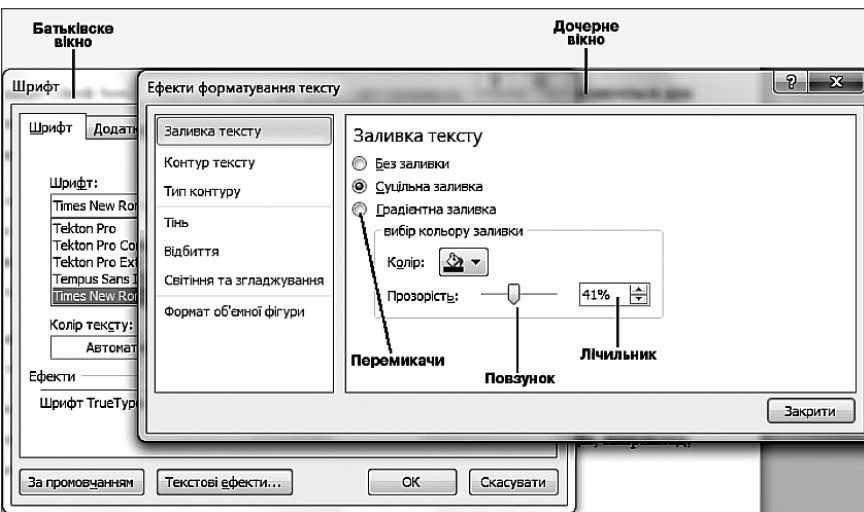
Батьківське вікно

Дочерне вікно

Шрифт

Шрифт | Додатк

Шрифт:

Times New Ron

Tekton Pro

Tekton Pro Co

Tekton Pro Ext

Tempus Sans I

Times New Ron

Колір тексту:

Автомат

Ефекти

Шрифт TrueTyp

За промовчанням | Текстові ефекти... | OK | Скасувати

Ефекти форматування тексту

? | x

Заливка тексту

Контур тексту

Тип контуру

Тінь

Відбиття

Світіння та згладжування

Формат об'ємної фігури

Заливка тексту

Без заливки

Суцільна заливка

Градієнтна заливка

вибір кольору заливки

Колір:

Прозорість:

41%

Закрити

Перемикачи

Повзунок

Лічильник